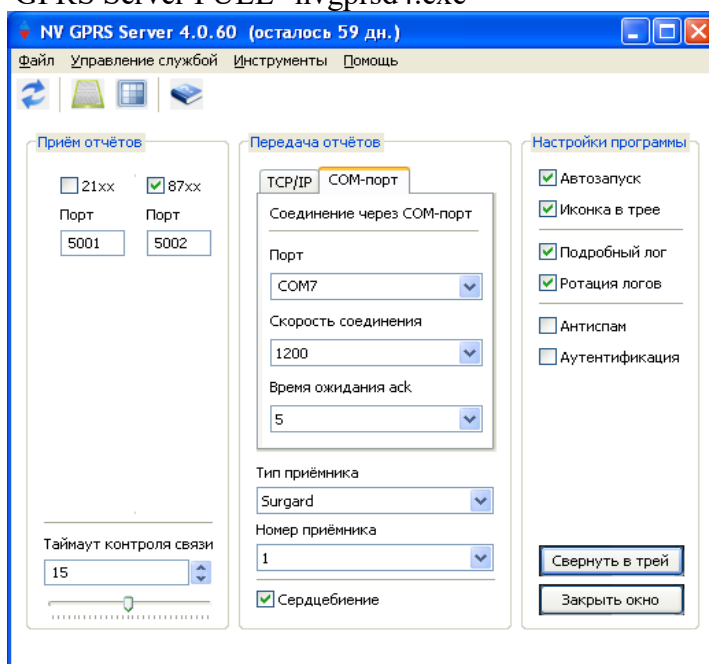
GPRS Server FULL "nvgprsd+.exe"

NV GPRS Server 4.0.60 (осталось 59 дн.)

Файл Управление службой Инструменты Помощь

Приём отчётов

21xx 87xx

Порт Порт

5001 5002

Таймаут контроля связи

15

Передача отчётов

TCP/IP COM-порт

Соединение через COM-порт

Порт

COM7

Скорость соединения

1200

Время ожидания ack

5

Тип приёмника

Surgard

Номер приёмника

1

Сердцебиение

Настройки программы

Автозапуск

Иконка в трее

Подробный лог

Ротация логов

Антиспам

Аутентификация

Свернуть в трей

Закрыть окно